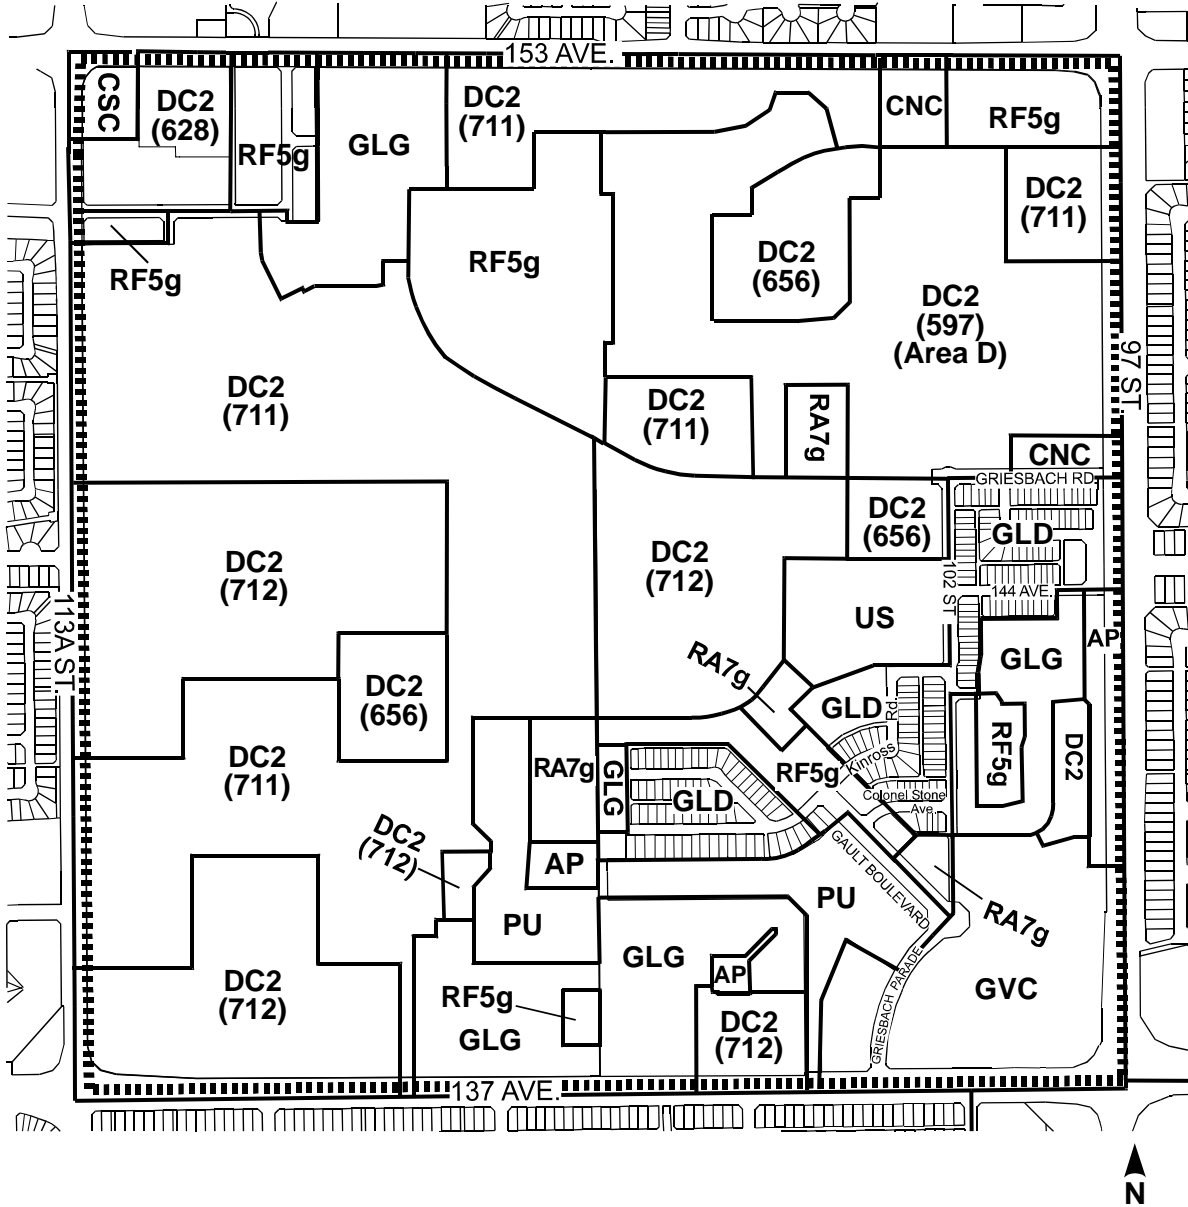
153 AVE.

CSC

DC2
(628)

RF5g

GLG

DC2
(711)

CNC

RF5g

DC2
(711)

RF5g

RF5g

DC2
(656)

DC2
(597)
(Area D)

97 ST.

DC2
(711)

DC2
(711)

RA7g

CNC

GRIESBACH RD.

DC2
(656)

GLD

DC2
(712)

DC2
(712)

102 ST

144 AVE.

US

AP

113A ST.

DC2
(656)

RA7g

GLG

GLD

Kinross Rd.

RF5g

DC2

DC2
(711)

RA7g

GLG

GLD

RF5g

Colonel Stone Ave.

DC2
(712)

AP

GAULT BOULEVARD

PU

PU

RA7g

GLG

AP

GRIESBACH PARADE

GVC

DC2
(712)

RF5g

GLG

DC2
(712)

137 AVE.

N